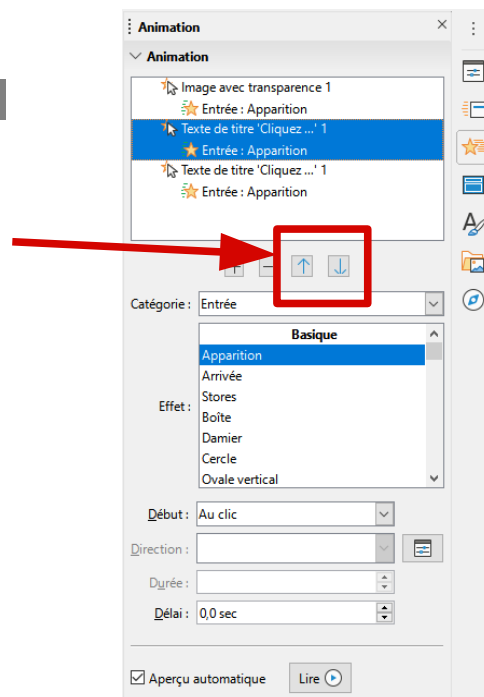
Animation

Animation

Image avec transparence 1
Entrée : Apparition
Texte de titre 'Cliquez ...' 1
Entrée : Apparition
Texte de titre 'Cliquez ...' 1
Entrée : Apparition

Catégorie : Entrée

Effet :

Basique
Apparition
Arrivée
Stores
Boîte
Damier
Cercle
Ovale vertical

Début : Au clic
Direction :
Durée :
Délai : 0,0 sec

Aperçu automatique
Lire